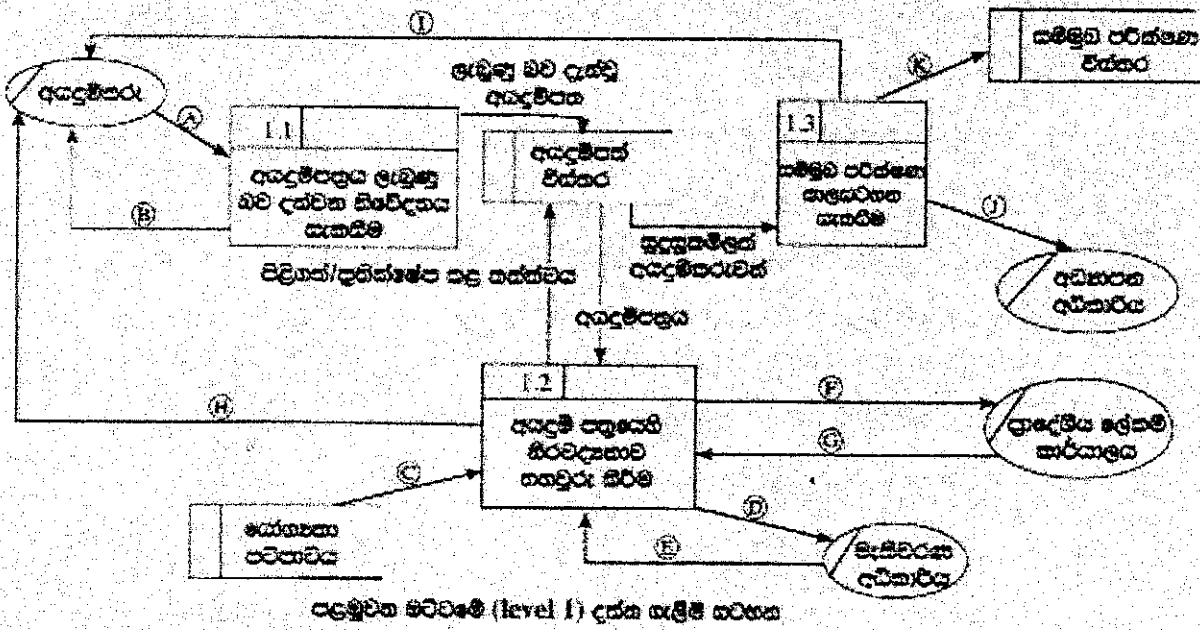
Ⓘ
සම්මුඛ පරීක්ෂණ විස්තර
අයදුම්කරු
Ⓚ
ලැබුණු බව දැන්වූ අයදුම්පත
Ⓐ
1.1
අයදුම්පත්‍රය ලැබුණු බව දක්වන නිවේදනය සැකසීම
Ⓑ
අයදුම්පත් විස්තර
1.3
සම්මුඛ පරීක්ෂණ කාලසටහන සැකසීම
Ⓙ
සුදුසුකම්ලත් අයදුම්කරුවන්
අධ්‍යාපන අධිකාරිය
පිළිගත්/ප්‍රතික්ෂේප කළ තත්ත්වය
අයදුම්පත්‍රය
1.2
Ⓗ
Ⓕ
අයදුම් පත්‍රයෙහි නිරවද්‍යතාව තහවුරු කිරීම
ප්‍රාදේශීය ලේකම් කාර්යාලය
Ⓖ
Ⓒ
Ⓓ
යෝග්‍යතා පටිපාටිය
Ⓔ
මැතිවරණ අධිකාරිය
පළමුවන මට්ටමේ (level 1) දත්ත ගැලීම් සටහන